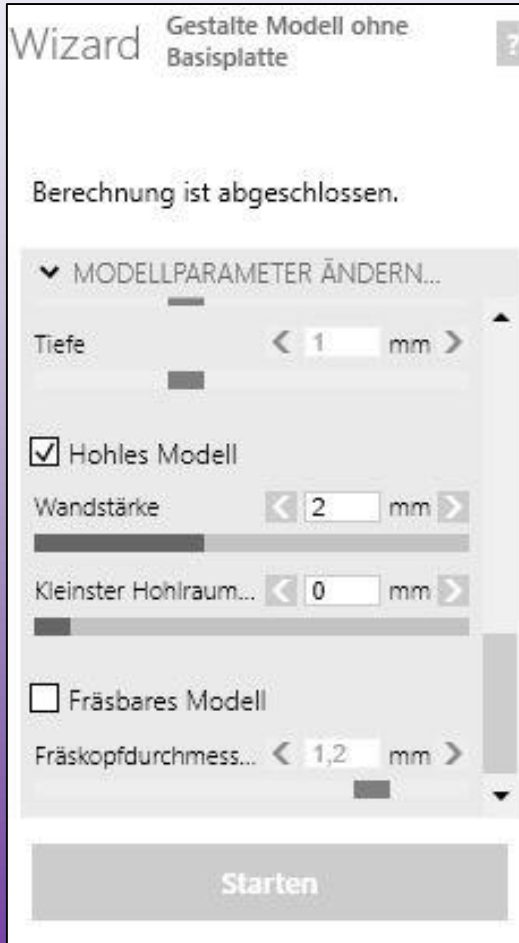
Wizard Gestalte Modell ohne Basisplatte

?

Berechnung ist abgeschlossen.

MODELLPARAMETER ÄNDERN...

Tiefe 1 mm

Hohles Modell

Wandstärke 2 mm

Kleinster Hohlraum... 0 mm

Fräsbares Modell

Fräskopfdurchmess... 1,2 mm

Starten